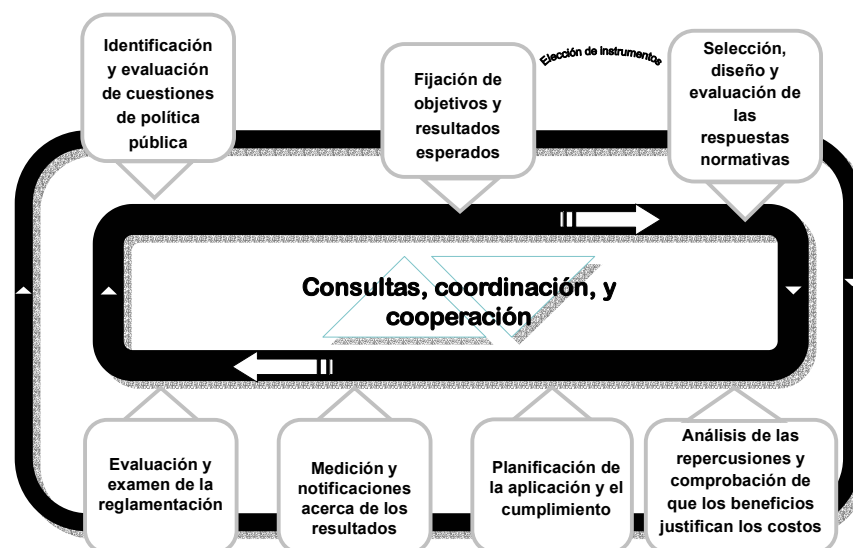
Identificación y evaluación de cuestiones de política pública

Fijación de objetivos y resultados esperados

Elección de instrumentos

Selección, diseño y evaluación de las respuestas normativas

Consultas, coordinación, y cooperación

Evaluación y examen de la reglamentación

Medición y notificaciones acerca de los resultados

Planificación de la aplicación y el cumplimiento

Análisis de las repercusiones y comprobación de que los beneficios justifican los costos